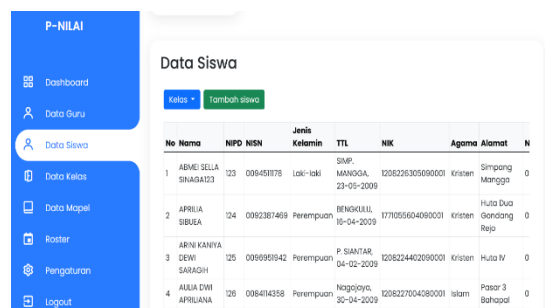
P-NILAI

Dashboard
Data Guru
Data Siswa
Data Kelas
Data Mapel
Roster
Pengaturan
Logout

Data Siswa

Kelas ▾ Tambah siswa

| No | Nama | NIPD | NISN | Jenis Kelamin | TTL | NIK | Agama | Alamat | N |
|---|---|---|---|---|---|---|---|---|---|
| 1 | ABMEI SELLA SINAGA123 | 123 | 0094511178 | Laki-laki | SIMP. MANGGA, 23-05-2009 | 1208226305090001 | Kristen | Simpang Mangga | 0 |
| 2 | APRILIA SIBUEA | 124 | 0092387469 | Perempuan | BENGKULU, 16-04-2009 | 1771055604090001 | Kristen | Huta Dua Gondang Rejo | 0 |
| 3 | ARINI KANIYA DEWI SARAGIH | 125 | 0096951942 | Perempuan | P. SIANTAR, 04-02-2009 | 1208224402090001 | Kristen | Huta IV | 0 |
| 4 | AULIA DWI APRILIANA | 126 | 0084114358 | Perempuan | Nagojaya, 30-04-2009 | 1208227004080001 | Islam | Pasar 3 Bahapal | 0 |